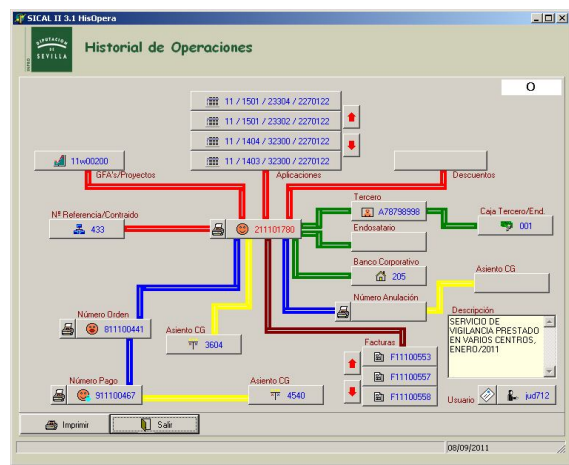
SICAL II 3.1 HisOpera

DIPUTACION DE SEVILLA

Historial de Operaciones

O

11 / 1501 / 23304 / 2270122
11 / 1501 / 23302 / 2270122
11 / 1404 / 32300 / 2270122
11 / 1403 / 32300 / 2270122

11w00200

GFA's/Proyectos

Aplicaciones

Descuentos

Tercero

A78798998

Caja Tercero/End.

001

Nº Referencia/Contraido

433

211101780

Endosatario

Banco Corporativo

205

Asiento CG

Número Anulación

Número Orden

811100441

Asiento CG

3604

Descripción

SERVICIO DE VIGILANCIA PRESTADO EN VARIOS CENTROS, ENERO/2011

Facturas

F11100553
F11100557
F11100558

Número Pago

911100467

Asiento CG

4540

Usuario

jud712

Imprimir

Salir

08/09/2011